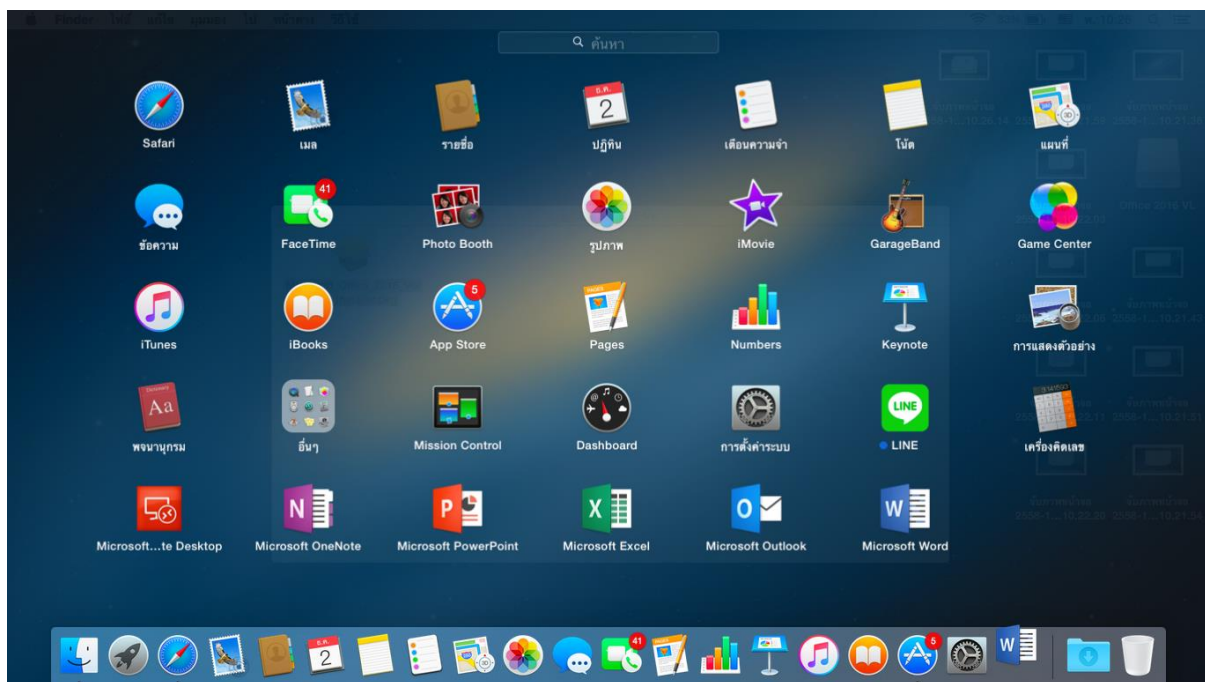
ค้นหา

Safari
เมล
รายชื่อ
ปฏิทิน
เตือนความจำ
โน้ต
แผนที่

ข้อความ
FaceTime
Photo Booth
รูปภาพ
iMovie
GarageBand
Game Center

iTunes
iBooks
App Store
Pages
Numbers
Keynote
การแสดงตัวอย่าง

พจนานุกรม
อื่นๆ
Mission Control
Dashboard
การตั้งค่าระบบ
LINE
เครื่องคิดเลข

Microsoft...te Desktop
Microsoft OneNote
Microsoft PowerPoint
Microsoft Excel
Microsoft Outlook
Microsoft Word

41
5
ธ.ค.
2
Aa
LINE
N
P
X
O
W
41
5